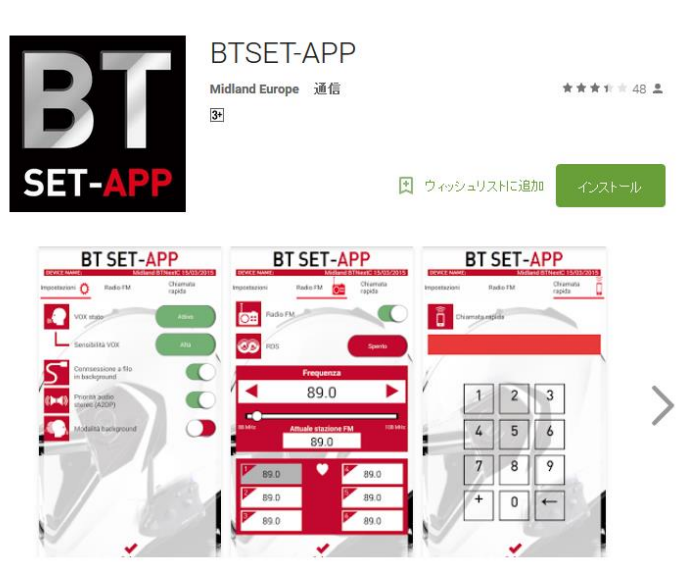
BT SET-APP

BTSET-APP

Midland Europe 通信

3+

48

ウィッシュリストに追加

インストール

BT SET-APP

DEVICE NAME: Midland BTNextC 15/03/2015

Impostazioni

Radio FM

Chiamata rapida

VOX stato

Attivo

Sensibilità VOX

Alta

Connessione a filo in background

Priorità audio stereo (A2DP)

Modalità background

BT SET-APP

DEVICE NAME: Midland BTNextC 15/03/2015

Impostazioni

Radio FM

Chiamata rapida

Radio FM

RDS

Spento

Frequenza

89.0

88 MHz

Attuale stazione FM

108 MHz

89.0

1 89.0

2 89.0

3 89.0

4 89.0

5 89.0

6 89.0

BT SET-APP

DEVICE NAME: Midland BTNextC 15/03/2015

Impostazioni

Radio FM

Chiamata rapida

Chiamata rapida

1 2 3

4 5 6

7 8 9

+ 0 ←